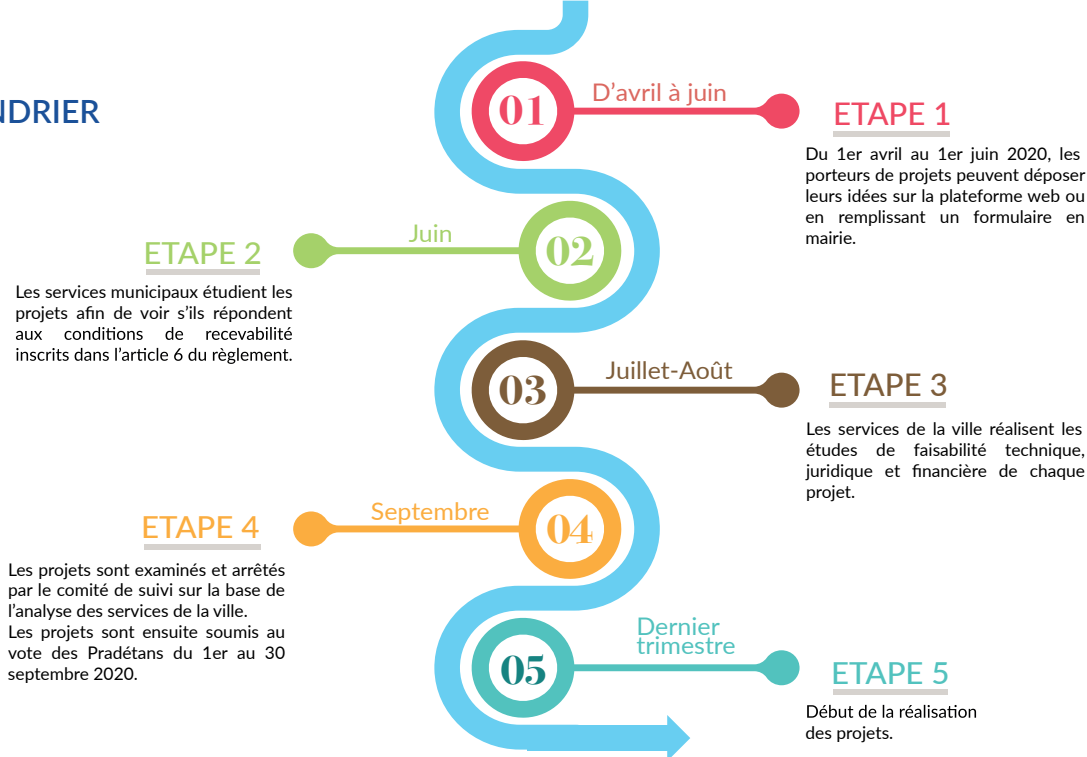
NDRIER

01

D’avril à juin

ETAPE 1

Du 1er avril au 1er juin 2020, les porteurs de projets peuvent déposer leurs idées sur la plateforme web ou en remplissant un formulaire en mairie.

Juin

02

ETAPE 2

Les services municipaux étudient les projets afin de voir s’ils répondent aux conditions de recevabilité inscrits dans l’article 6 du règlement.

03

Juillet-Août

ETAPE 3

Les services de la ville réalisent les études de faisabilité technique, juridique et financière de chaque projet.

Septembre

04

ETAPE 4

Les projets sont examinés et arrêtés par le comité de suivi sur la base de l’analyse des services de la ville.
Les projets sont ensuite soumis au vote des Pradétans du 1er au 30 septembre 2020.

05

Dernier trimestre

ETAPE 5

Début de la réalisation des projets.